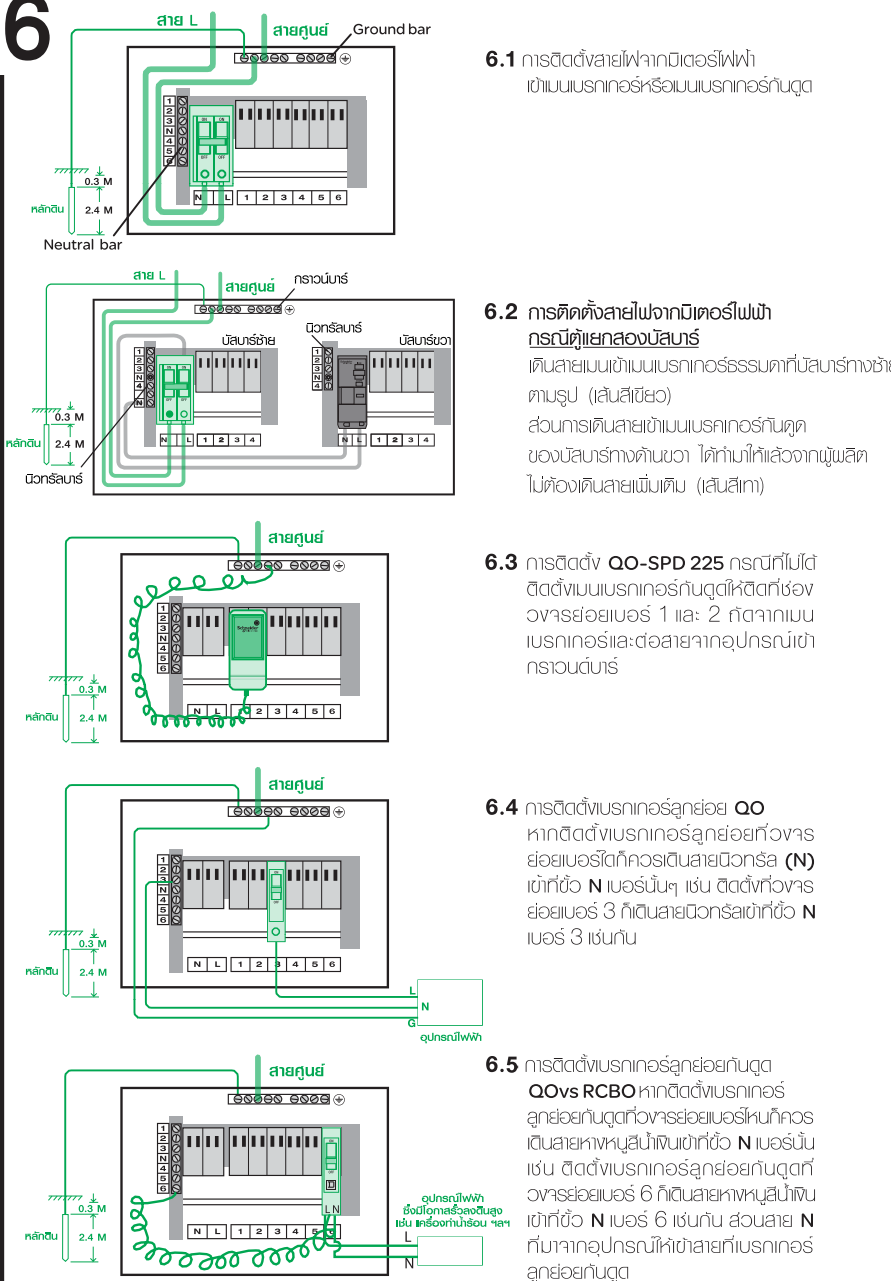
6

สาย L
สายศูนย์
Ground bar
1 2 3 N 4 5 6
N L 1 2 3 4 5 6
0.3 M
หลักดิน 2.4 M
Neutral bar

6.1 การติดตั้งสายไฟจากมิเตอร์ไฟฟ้าเข้าเมนเบรกเกอร์หรือเมนเบรกเกอร์กันดูด

สาย L
สายศูนย์
กราวน์บาร์
นิวทรัลบาร์
บัสบาร์ซ้าย
บัสบาร์ขวา
0.3 M
หลักดิน 2.4 M
นิวทรัลบาร์

6.2 การติดตั้งสายไฟจากมิเตอร์ไฟฟ้า กรณีตู้แยกสองบัสบาร์
เดินสายเมนเข้าเมนเบรกเกอร์ธรรมดาที่บัสบาร์ทางซ้าย ตามรูป (เส้นสีเขียว)
ส่วนการเดินสายเข้าเมนเบรกเกอร์กันดูดของบัสบาร์ทางด้านขวา ได้ทำมาให้แล้วจากผู้ผลิต ไม่ต้องเดินสายเพิ่มเติม (เส้นสีเทา)

สายศูนย์
0.3 M
หลักดิน 2.4 M

6.3 การติดตั้ง QO-SPD 225 กรณีที่ไม่ได้ติดตั้งเมนเบรกเกอร์กันดูดให้ติดที่ช่องวงจรย่อยเบอร์ 1 และ 2 ถัดจากเมนเบรกเกอร์และต่อสายจากอุปกรณ์เข้ากราวนด์บาร์

สายศูนย์
0.3 M
หลักดิน 2.4 M
L
N
G
อุปกรณ์ไฟฟ้า

6.4 การติดตั้งเบรกเกอร์ลูกย่อย QO
หากติดตั้งเบรกเกอร์ลูกย่อยที่วงจรย่อยเบอร์ใดก็ควรเดินสายนิวทรัล (N) เข้าที่ขั้ว N เบอร์นั้นๆ เช่น ติดตั้งที่วงจรย่อยเบอร์ 3 ก็เดินสายนิวทรัลเข้าที่ขั้ว N เบอร์ 3 เช่นกัน

สายศูนย์
0.3 M
หลักดิน 2.4 M
อุปกรณ์ไฟฟ้า ซึ่งมีโอกาสรั่วลงดินสูง เช่น เครื่องทำน้ำร้อน ฯลฯ
L N
L
N

6.5 การติดตั้งเบรกเกอร์ลูกย่อยกันดูด QOvs RCBO หากติดตั้งเบรกเกอร์ลูกย่อยกันดูดที่วงจรย่อยเบอร์ไหนก็ควรเดินสายหางหนูสีน้ำเงินเข้าที่ขั้ว N เบอร์นั้น เช่น ติดตั้งเบรกเกอร์ลูกย่อยกันดูดที่วงจรย่อยเบอร์ 6 ก็เดินสายหางหนูสีน้ำเงินเข้าที่ขั้ว N เบอร์ 6 เช่นกัน ส่วนสาย N ที่มาจากอุปกรณ์ให้เข้าสายที่เบรกเกอร์ลูกย่อยกันดูด